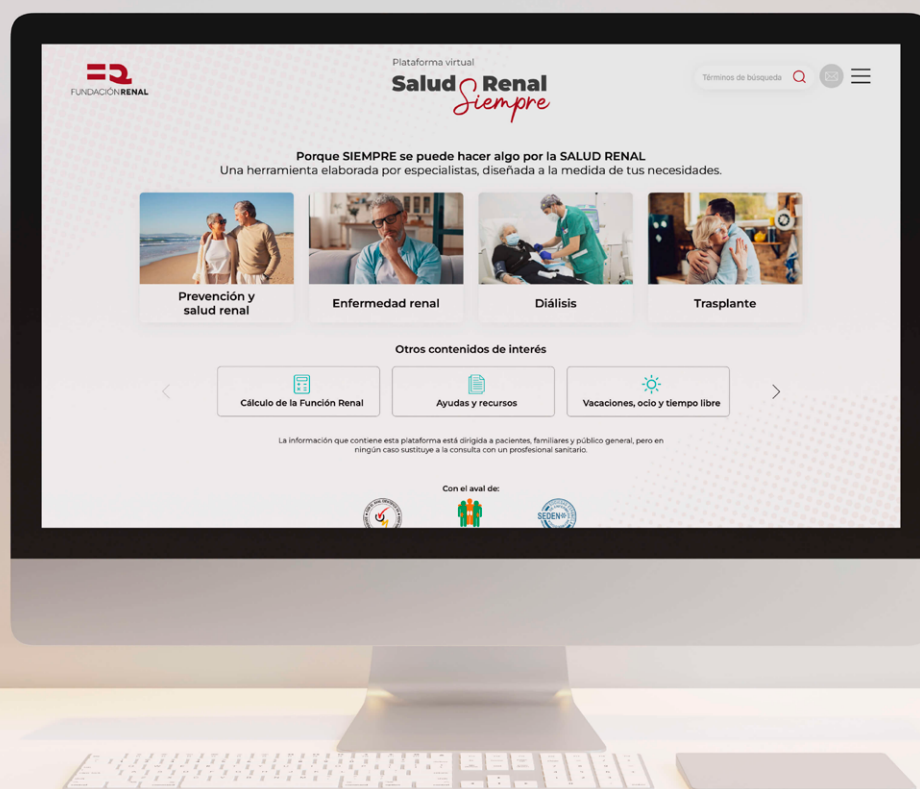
FUNDACIÓNRENAL

Plataforma virtual
Salud Renal
Siempre

Términos de búsqueda

Porque SIEMPRE se puede hacer algo por la SALUD RENAL
Una herramienta elaborada por especialistas, diseñada a la medida de tus necesidades.

Prevención y salud renal

Enfermedad renal

Diálisis

Trasplante

Otros contenidos de interés

Cálculo de la Función Renal

Ayudas y recursos

Vacaciones, ocio y tiempo libre

La información que contiene esta plataforma está dirigida a pacientes, familiares y público general, pero en ningún caso sustituye a la consulta con un profesional sanitario.

Con el aval de:

SEDEN